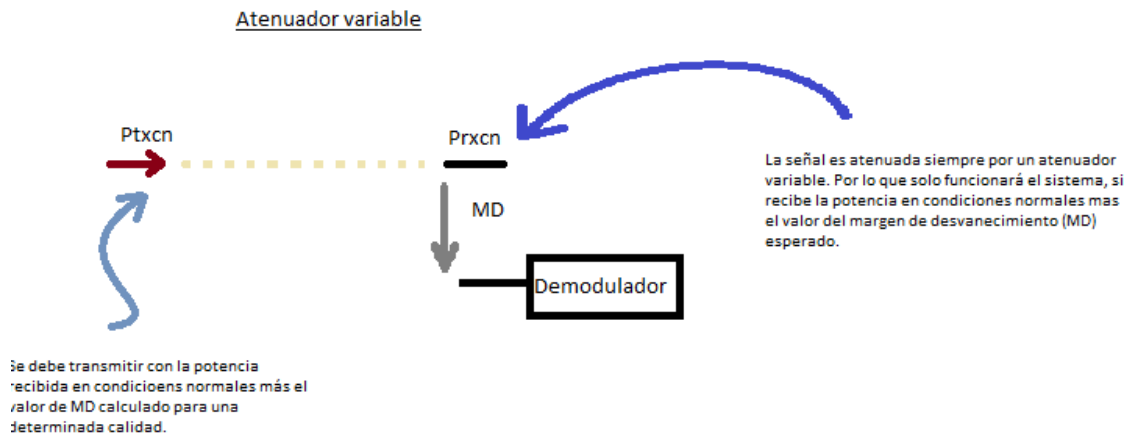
Atenuador variable

Ptxcn

Prxcn

MD

Demodulador

La señal es atenuada siempre por un atenuador variable. Por lo que solo funcionará el sistema, si recibe la potencia en condiciones normales mas el valor del margen de desvanecimiento (MD) esperado.

Se debe transmitir con la potencia recibida en condicioens normales más el valor de MD calculado para una determinada calidad.